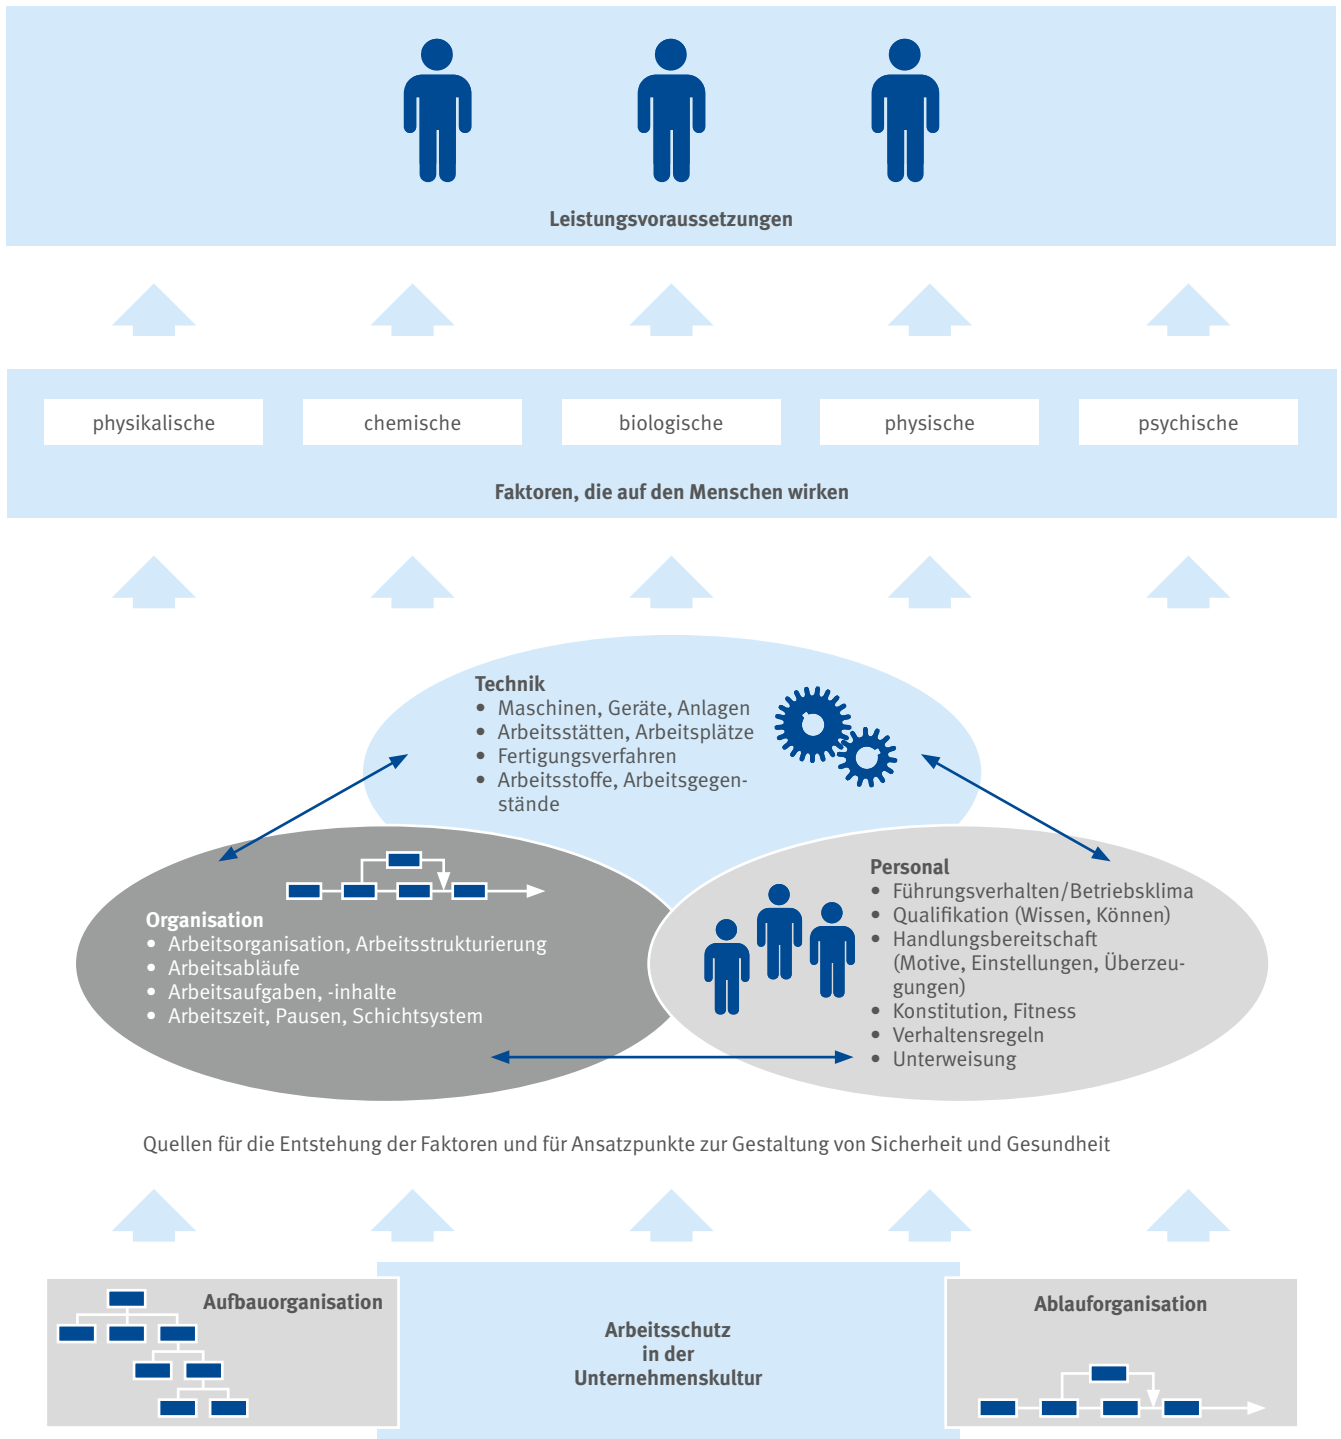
Leistungsvoraussetzungen

physikalische

chemische

biologische

physische

psychische

Faktoren, die auf den Menschen wirken

Technik
• Maschinen, Geräte, Anlagen
• Arbeitsstätten, Arbeitsplätze
• Fertigungsverfahren
• Arbeitsstoffe, Arbeitsgegenstände

Organisation
• Arbeitsorganisation, Arbeitsstrukturierung
• Arbeitsabläufe
• Arbeitsaufgaben, -inhalte
• Arbeitszeit, Pausen, Schichtsystem

Personal
• Führungsverhalten/Betriebsklima
• Qualifikation (Wissen, Können)
• Handlungsbereitschaft (Motive, Einstellungen, Überzeugungen)
• Konstitution, Fitness
• Verhaltensregeln
• Unterweisung

Quellen für die Entstehung der Faktoren und für Ansatzpunkte zur Gestaltung von Sicherheit und Gesundheit

Aufbauorganisation

Arbeitsschutz in der Unternehmenskultur

Ablauforganisation